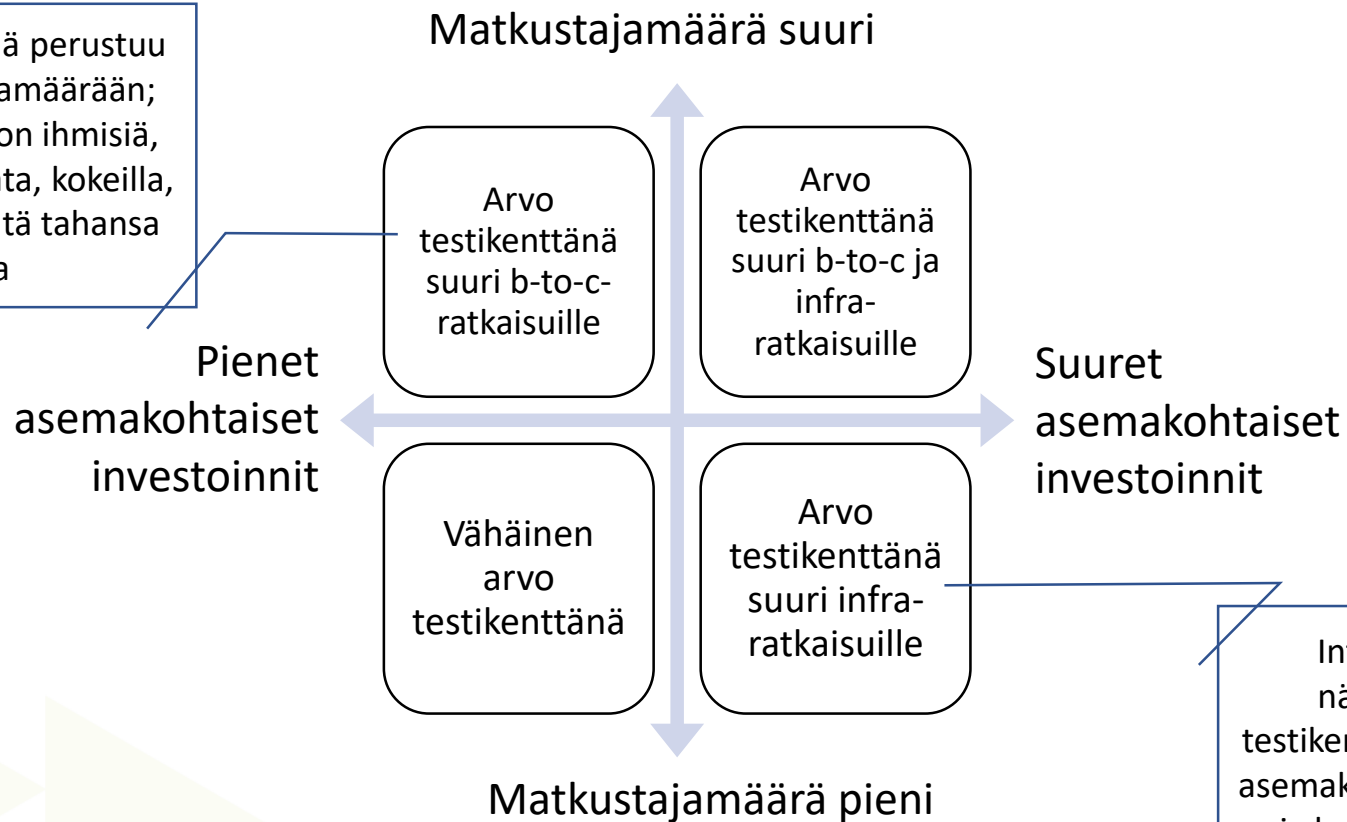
ä perustuu amäärään; on ihmisiä, ta, kokeilla, tä tahansa a

Matkustajamäärä suuri

Arvo testikenttänä suuri b-to-c-ratkaisuille

Arvo testikenttänä suuri b-to-c ja infra-ratkaisuille

Pienet asemakohtaiset investoinnit

Suuret asemakohtaiset investoinnit

Vähäinen arvo testikenttänä

Arvo testikenttänä suuri infra-ratkaisuille

In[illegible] nä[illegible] testiken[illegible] asemak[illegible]

Matkustajamäärä pieni